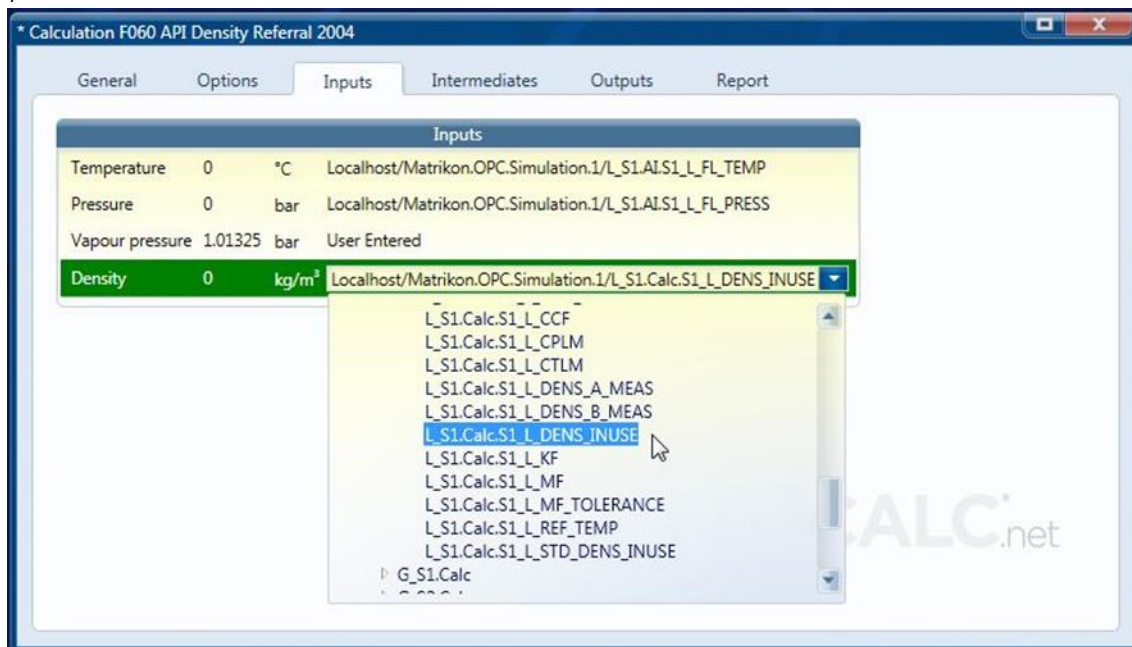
* Calculation F060 API Density Referral 2004

General Options Inputs Intermediates Outputs Report

Inputs

| | | | |
|---|---|---|---|
| Temperature | 0 | °C | Localhost/Matrikon.OPC.Simulation.1/L_S1.AI.S1_L_FL_TEMP |
| Pressure | 0 | bar | Localhost/Matrikon.OPC.Simulation.1/L_S1.AI.S1_L_FL_PRESS |
| Vapour pressure | 1.01325 | bar | User Entered |
| Density | 0 | kg/m³ | Localhost/Matrikon.OPC.Simulation.1/L_S1.Calc.S1_L_DENS_INUSE |

L_S1.Calc.S1_L_CCF
L_S1.Calc.S1_L_CPLM
L_S1.Calc.S1_L_CTLM
L_S1.Calc.S1_L_DENS_A_MEAS
L_S1.Calc.S1_L_DENS_B_MEAS
L_S1.Calc.S1_L_DENS_INUSE
L_S1.Calc.S1_L_KF
L_S1.Calc.S1_L_MF
L_S1.Calc.S1_L_MF_TOLERANCE
L_S1.Calc.S1_L_REF_TEMP
L_S1.Calc.S1_L_STD_DENS_INUSE
G_S1.Calc

ALC.net